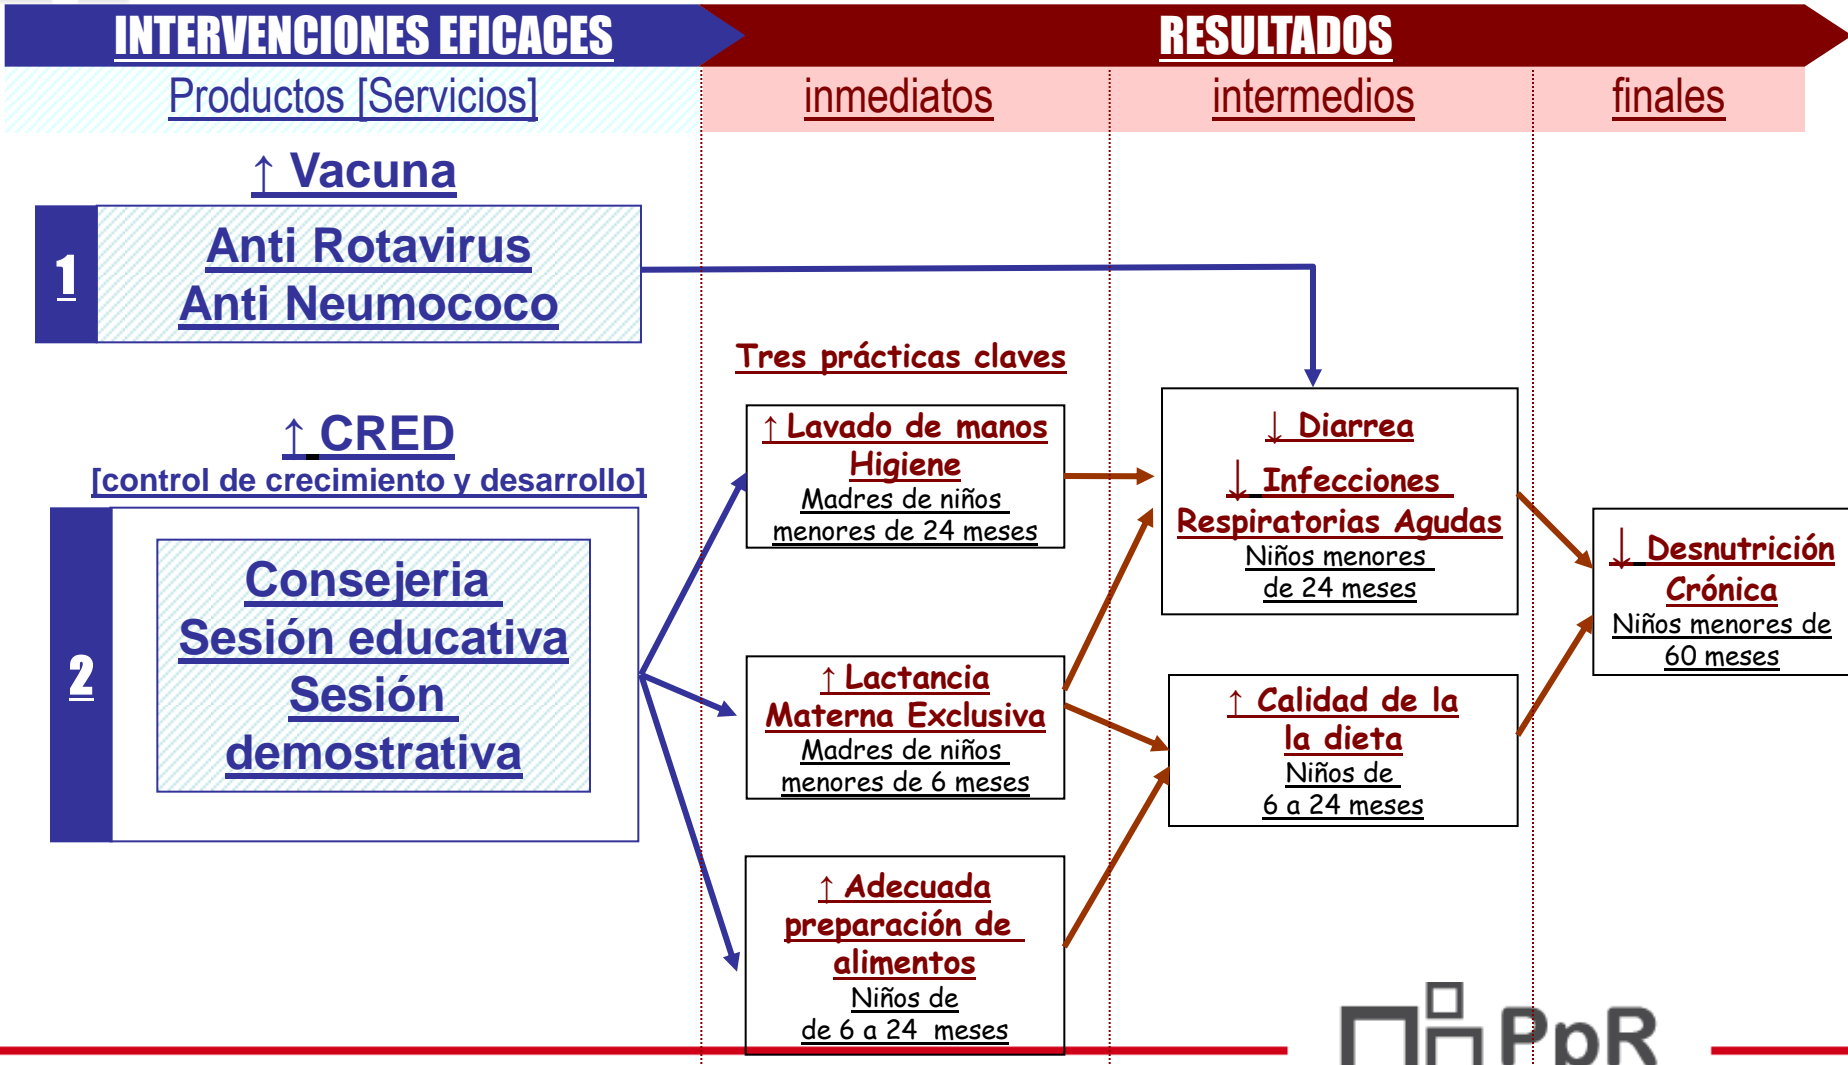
INTERVENCIONES EFICACES

RESULTADOS

Productos [Servicios]

inmediatos

intermedios

finales

↑ Vacuna

1

Anti Rotavirus
Anti Neumococo

↑ CRED
[control de crecimiento y desarrollo]

2

Consejeria
Sesión educativa
Sesión demostrativa

Tres prácticas claves

↑ Lavado de manos
Higiene
Madres de niños menores de 24 meses

↑ Lactancia Materna Exclusiva
Madres de niños menores de 6 meses

↑ Adecuada preparación de alimentos
Niños de de 6 a 24 meses

↓ Diarrea

↓ Infecciones Respiratorias Agudas
Niños menores de 24 meses

↑ Calidad de la la dieta
Niños de 6 a 24 meses

↓ Desnutrición Crónica
Niños menores de 60 meses

PpR